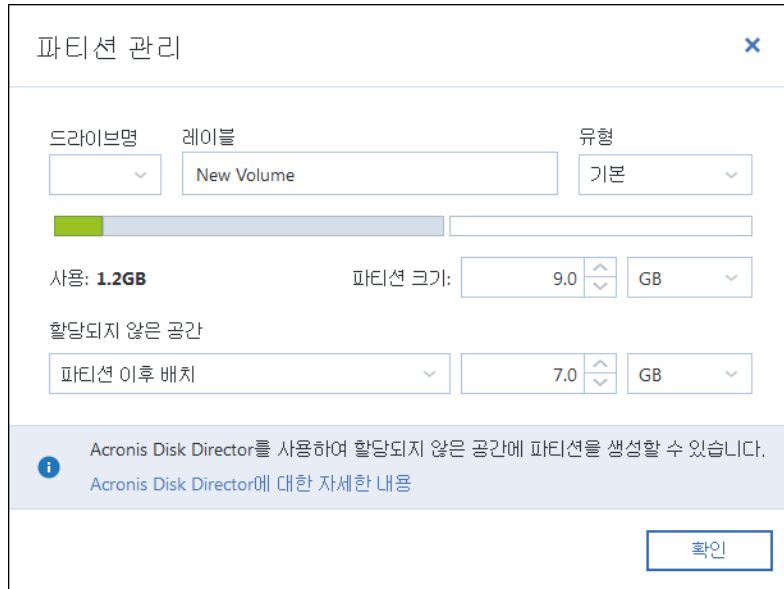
파티션 관리

×

드라이브명

레이블

New Volume

유형

기본

사용: **1.2GB**

파티션 크기:

9.0

GB

할당되지 않은 공간

파티션 이후 배치

7.0

GB

Acronis Disk Director를 사용하여 할당되지 않은 공간에 파티션을 생성할 수 있습니다.

Acronis Disk Director에 대한 자세한 내용

확인